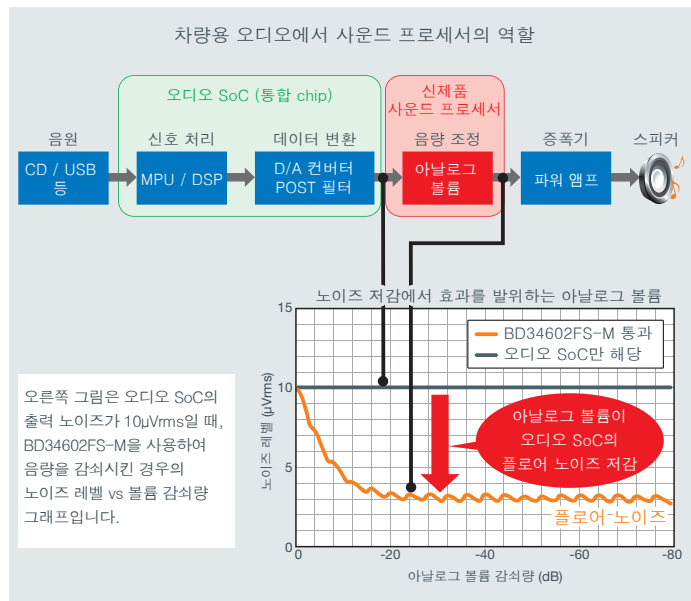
차량용 오디오에서 사운드 프로세서의 역할

오디오 SoC (통합 chip)

신제품 사운드 프로세서

음원

신호 처리

데이터 변환

음량 조정

증폭기

스피커

CD / USB 등

MPU / DSP

D/A 컨버터 POST 필터

아날로그 볼륨

파워 앰프

노이즈 저감에서 효과를 발휘하는 아날로그 볼륨

BD34602FS-M 통과

오디오 SoC만 해당

아날로그 볼륨이 오디오 SoC의 플로어 노이즈 저감

플로어 노이즈

노이즈 레벨 (μVrms)

15

10

5

0

0

-20

-40

-60

-80

아날로그 볼륨 감쇠량 (dB)

오른쪽 그림은 오디오 SoC의 출력 노이즈가 10μVrms일 때, BD34602FS-M을 사용하여 음량을 감쇠시킨 경우의 노이즈 레벨 vs 볼륨 감쇠량 그래프입니다.